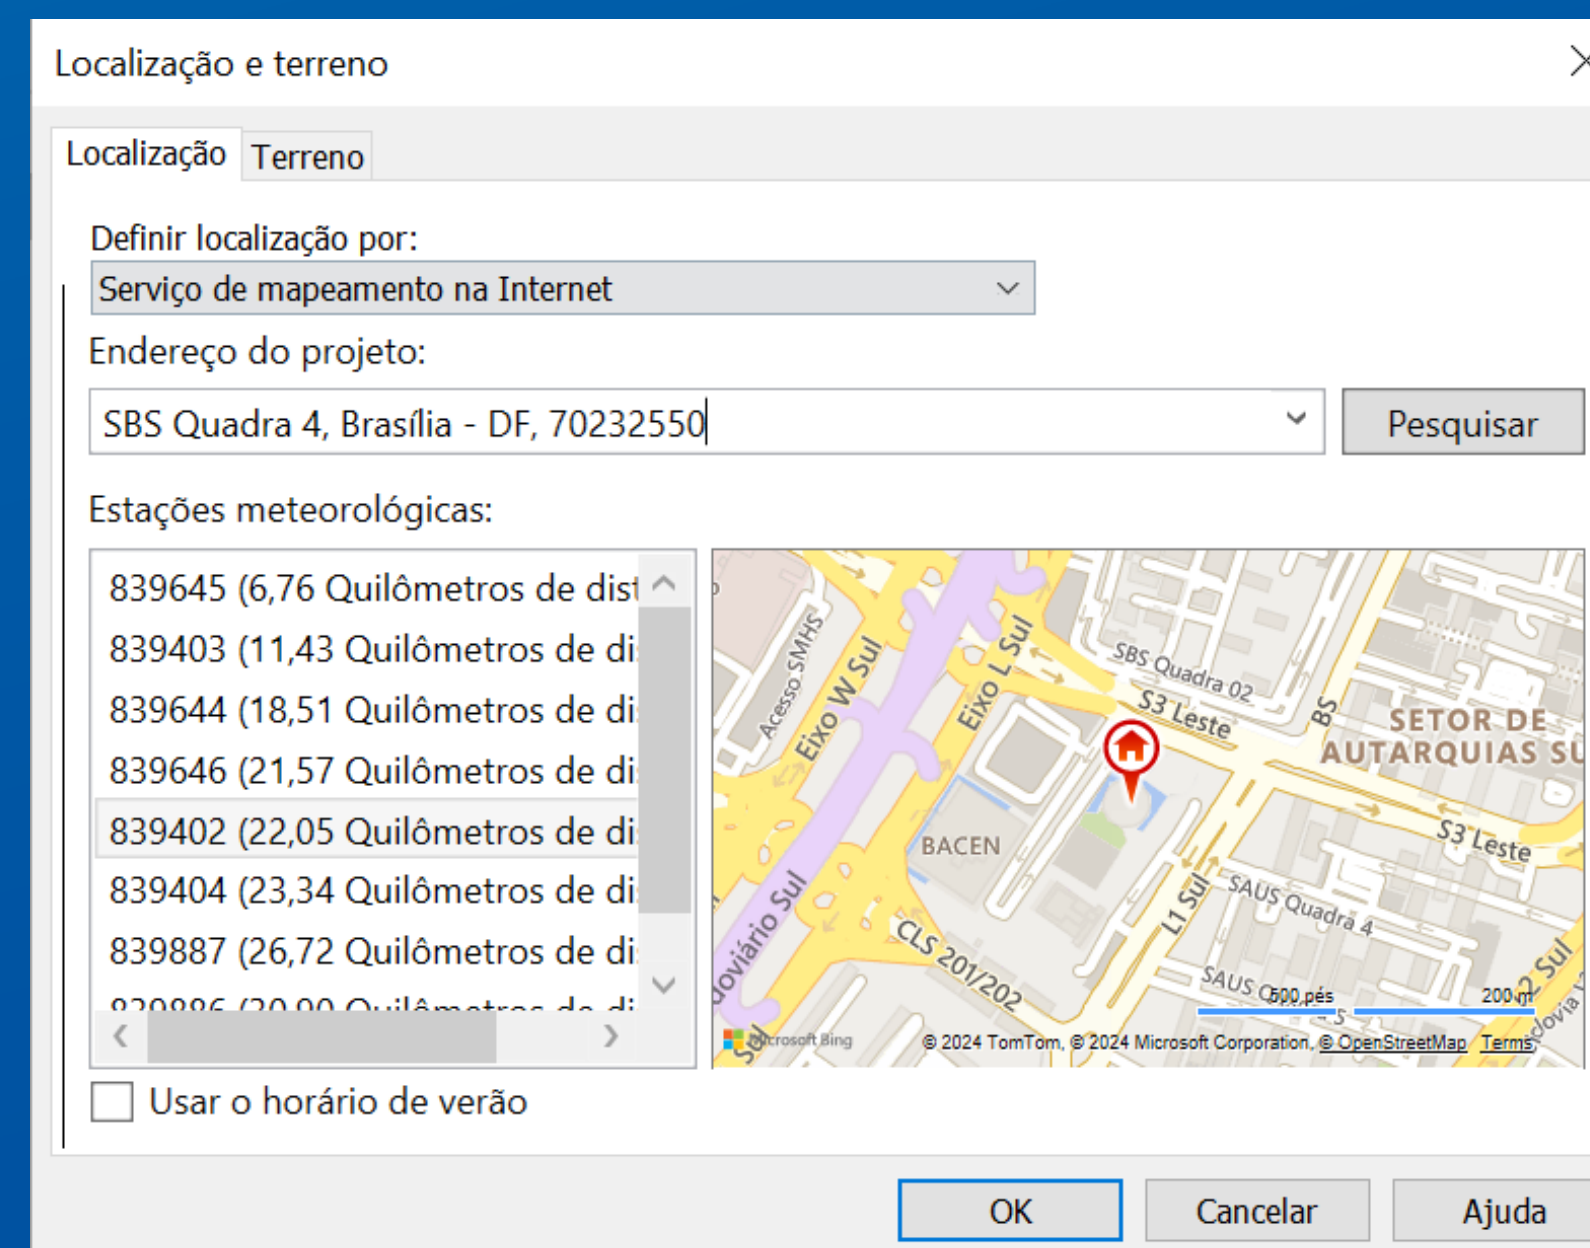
Localização e terreno

Localização Terreno

Definir localização por:
Serviço de mapeamento na Internet

Endereço do projeto:
SBS Quadra 4, Brasília - DF, 70232550

Pesquisar

Estações meteorológicas:

839645 (6,76 Quilômetros de dist
839403 (11,43 Quilômetros de di
839644 (18,51 Quilômetros de di
839646 (21,57 Quilômetros de di
839402 (22,05 Quilômetros de di
839404 (23,34 Quilômetros de di
839887 (26,72 Quilômetros de di
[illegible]

Acesso SMHS
Eixo W Sul
Eixo L Sul
SBS Quadra 02
S3 Leste
BS
SETOR DE AUTARQUIAS SU
BACEN
S3 Leste
L1 Sul
SAUS Quadra 4
CLS 201/202
doviário Sul
SAUS Q
500 pés
200 m
Sul
Microsoft Bing
© 2024 TomTom, © 2024 Microsoft Corporation, © OpenStreetMap Terms

Usar o horário de verão

OK Cancelar Ajuda